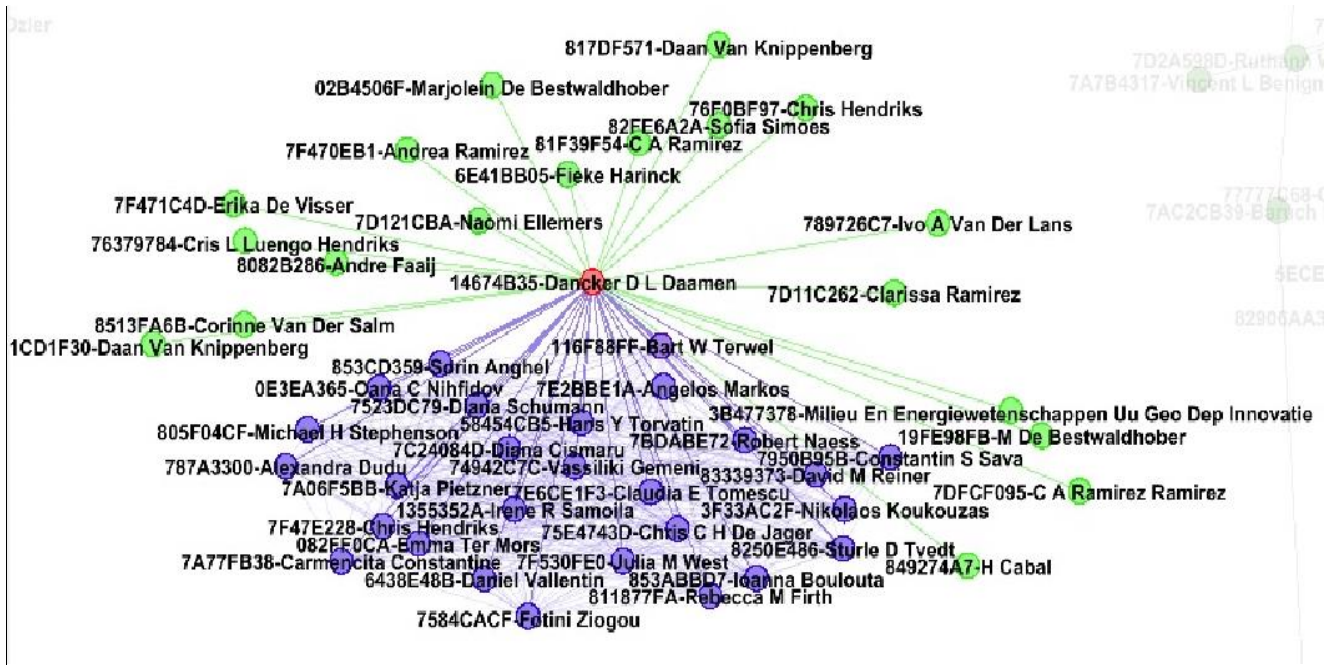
Dzier

817DF571-Daan Van Knippenberg
02B4506F-Marjolein De Bestwaldhober
76F0BF97-Chris Hendriks
82FE6A2A-Sofia Simoes
81F39F54-C A Ramirez
7F470EB1-Andrea Ramirez
6E41BB05-Fieke Harinck
7F471C4D-Erika De Visser
7D121CBA-Naomi Ellemers
789726C7-Ivo A Van Der Lans
76379784-Cris L Luengo Hendriks
8082B286-Andre Faalj
14674B35-Dancker D L Daamen
7D11C262-Clarissa Ramirez
8513FA6B-Corinne Van Der Salm
1CD1F30-Daan Van Knippenberg
116F88FF-Bart W Terwel
853CD359-Sorin Anghel
0E3EA365-Carla C Nihfidov
7E2BBE1A-Angelos Markos
7523DC79-Diana Schumann
3B477378-Milieu En Energiewetenschappen Uu Geo Dep Innovatie
805F04CF-Michael H Stephenson
58454CB5-Hans Y Torvatin
7BDABE72-Robert Naess
19FE98FB-M De Bestwaldhober
7C24084D-Diana Cismaru
7950B95B-Constantin S Sava
787A3300-Alexandra Dudu
74942C7C-Vassiliki Gemeni
83339373-David M Reiner
7A06F5BB-Katja Pietzner
7E6CE1F3-Claudia E Tomescu
7DFCF095-C A Ramirez Ramirez
1355352A-Irene R Samoila
3F33AC2F-Nikolaos Koukouzas
7F47E228-Chris Hendriks
75E4743D-Chris C H De Jager
082FF0CA-Emma Ter Mors
8250E486-Sturle D Tvedt
7A77FB38-Carmencita Constantine
7F530FE0-Julia M West
849274A7-H Cabal
6438E48B-Daniel Vallentin
853ABBD7-Ioanna Boulouta
811877FA-Rebecca M Firth
7584CACF-Fotini Ziogou

7D2A598D-Ruthann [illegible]
7A7B4317-Vincent L Benign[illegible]
77777C68-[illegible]
7AC2CB39-Barsch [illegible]
5ECE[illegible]
82900AA3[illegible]